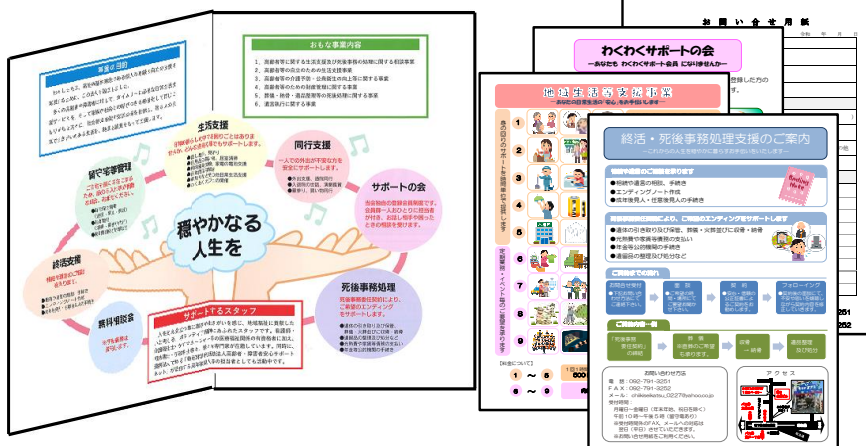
おもな事業内容

1、高齢者等に関する生活支援及び死後事務処理に関する相談事業
2、高齢者等の生活のための生活支援事業
3、高齢者等の介護予防・自立に関する事業
4、高齢者等のための財産管理に関する事業
5、葬儀・埋葬・遺品整理等の死後処理に関する事業
6、遺言執行に関する事業

生活支援

同行支援

サポートの会

死後事務処理

穏やかなる人生を

終活支援

身元保証

無料相談会

サポートするスタッフ

お問い合せ用紙

わくわくサポートの会

地域生活支援事業

終活・死後事務処理支援のご案内

●相続や遺言の相談、手続き
●エンディングノート作成
●成年後見人・任意後見人の手続き

●遺体の引き取り及び安置、葬儀・火葬並びに収骨・納骨
●光熱費や家賃等債務の支払い
●社会保険関係の手続き
●遺品の整理及び処分など

お問い合わせ

相談

契約

フォローイング

お問い合わせ方法
電 話：092-791-3251
FAX：092-791-3252
アクセス

1 〜 5
6 〜 9